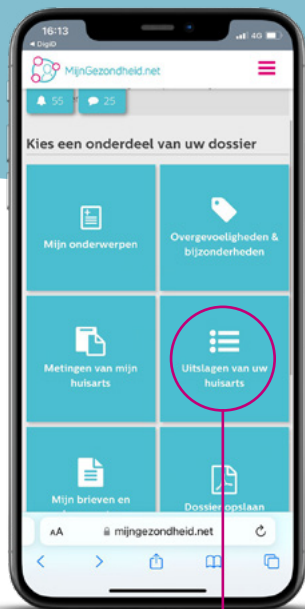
16:13
◂ DigiD
4G

MijnGezondheid.net

55
25

Kies een onderdeel van uw dossier

Mijn onderwerpen

Overgevoeligheden & bijzonderheden

Metingen van mijn huisarts

Uitslagen van uw huisarts

Mijn brieven en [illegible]

Dossier opslaan

AA
mijngezondheid.net